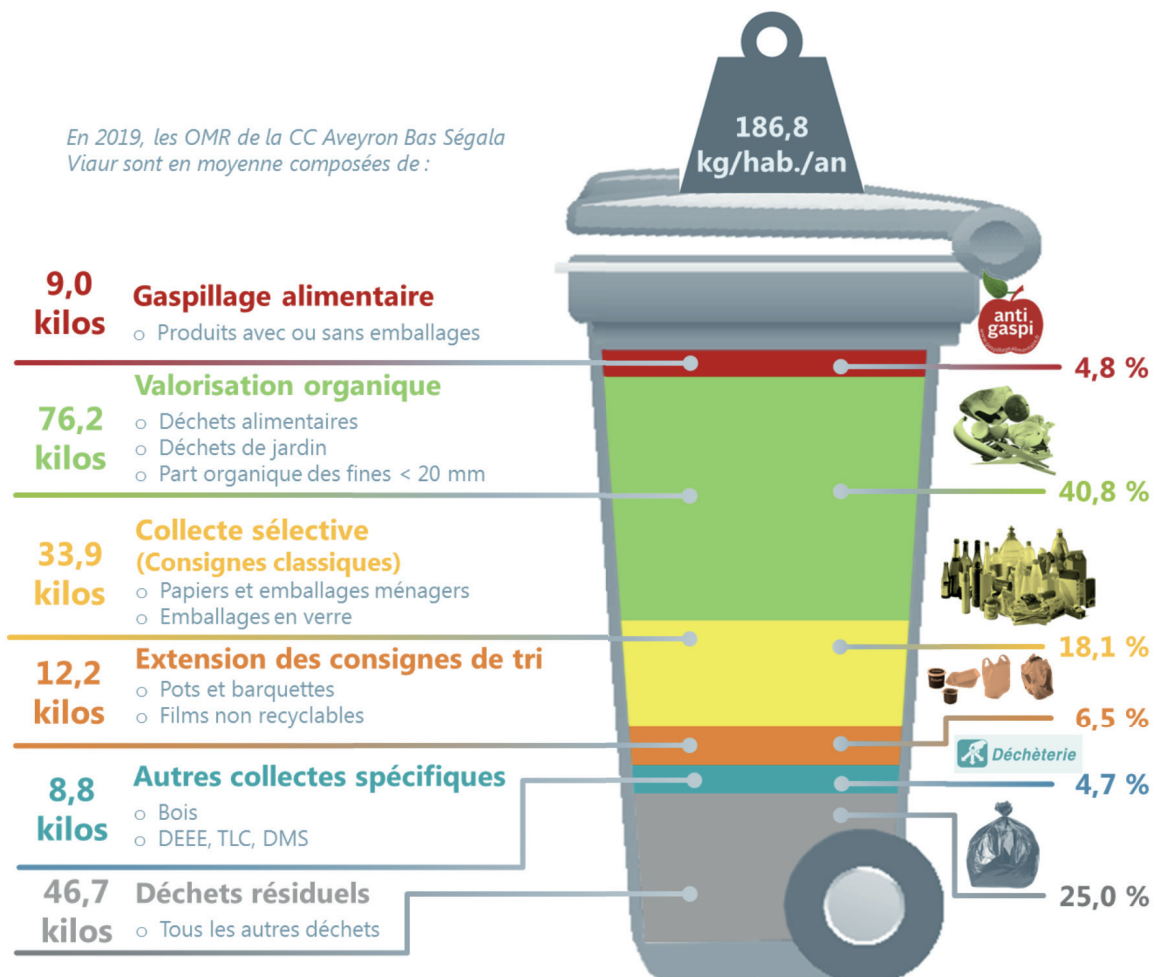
En 2019, les OMR de la CC Aveyron Bas Ségala Viaur sont en moyenne composées de :

186,8 kg/hab./an

9,0 kilos
Gaspillage alimentaire
○ Produits avec ou sans emballages

anti gaspi

4,8 %

76,2 kilos
Valorisation organique
○ Déchets alimentaires
○ Déchets de jardin
○ Part organique des fines < 20 mm

40,8 %

33,9 kilos
Collecte sélective (Consignes classiques)
○ Papiers et emballages ménagers
○ Emballages en verre

18,1 %

12,2 kilos
Extension des consignes de tri
○ Pots et barquettes
○ Films non recyclables

6,5 %

Déchèterie

8,8 kilos
Autres collectes spécifiques
○ Bois
○ DEEE, TLC, DMS

4,7 %

46,7 kilos
Déchets résiduels
○ Tous les autres déchets

25,0 %